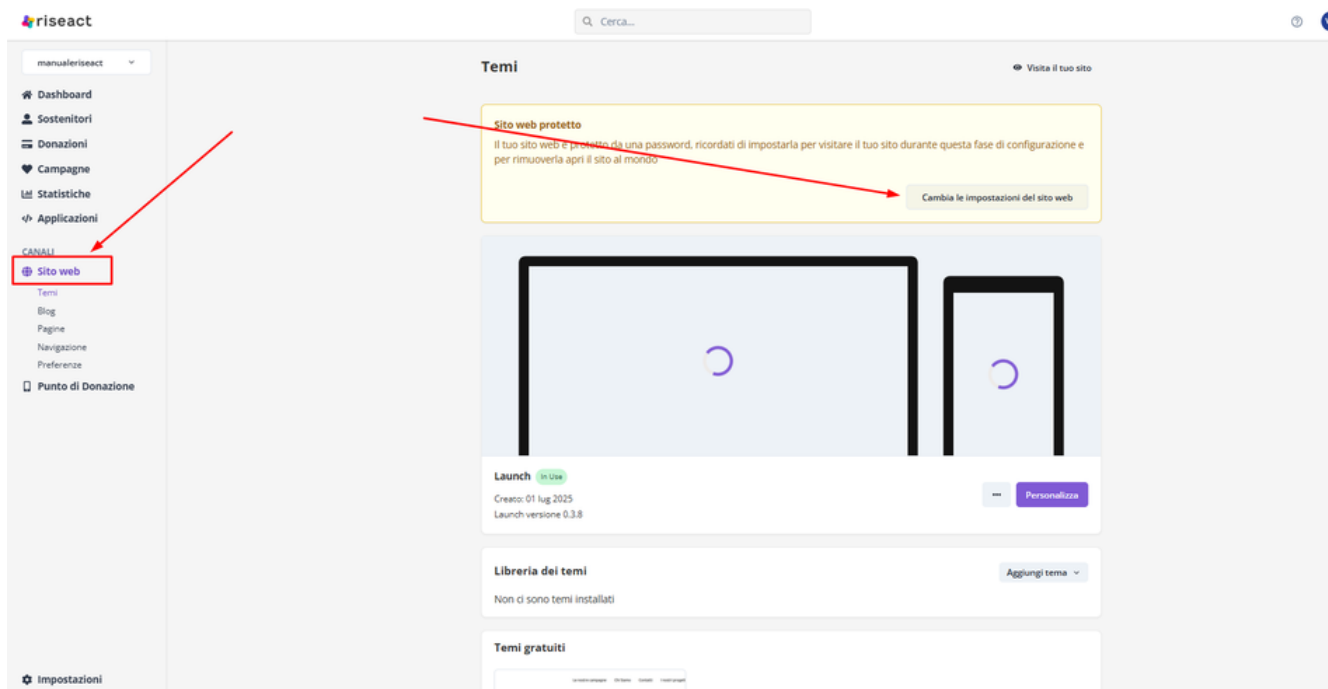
riseact

Cerca...

manualeriseact

Dashboard
Sostenitori
Donazioni
Campagne
Statistiche
Applicazioni

CANALI
Sito web
Temi
Blog
Pagine
Navigazione
Preferenze
Punto di Donazione

Impostazioni

Temi

Visita il tuo sito

Sito web protetto
Il tuo sito web è protetto da una password, ricordati di impostarla per visitare il tuo sito durante questa fase di configurazione e per rimuoverla apri il sito al mondo

Cambia le impostazioni del sito web

Launch In Use
Creato: 01 lug 2025
Launch versione 0.3.8

...
Personalizza

Libreria dei temi
Aggiungi tema
Non ci sono temi installati

Temi gratuiti